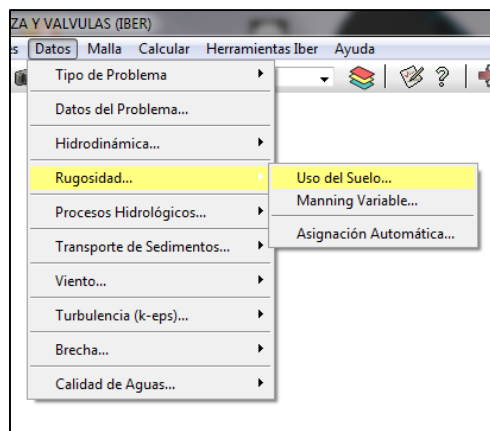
ZA Y VALVULAS (IBER)

s Datos Malla Calcular Herramientas Iber Ayuda

Tipo de Problema
Datos del Problema...
Hidrodinámica...
Rugosidad...
Procesos Hidrológicos...
Transporte de Sedimentos...
Viento...
Turbulencia (k-eps)...
Brecha...
Calidad de Aguas...

Uso del Suelo...
Manning Variable...
Asignación Automática...